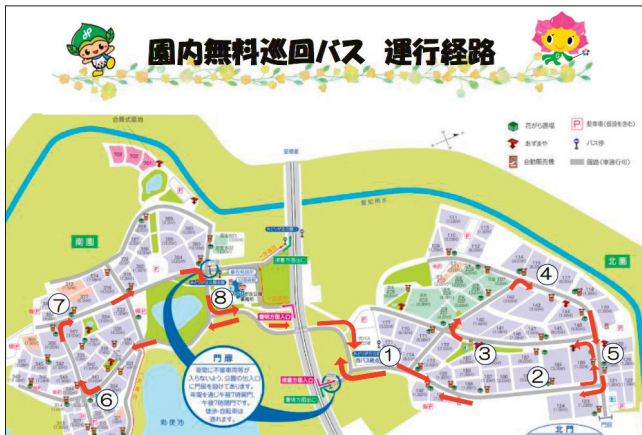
園内無料巡回バス　運行経路

花がら置場
あずまや
自動販売機
駐車場（築山を含む）
バス停
園路（車両通行可）

南園
北園

門扉
園内に不審車両等が入らないよう、公園の出入口に門扉を設けております。
年間を通じ午前7時開門で、午後7時閉門です。
徒歩・自転車は通れます。

⑦
⑧
⑥
①
②
③
④
⑤

北門
動物池